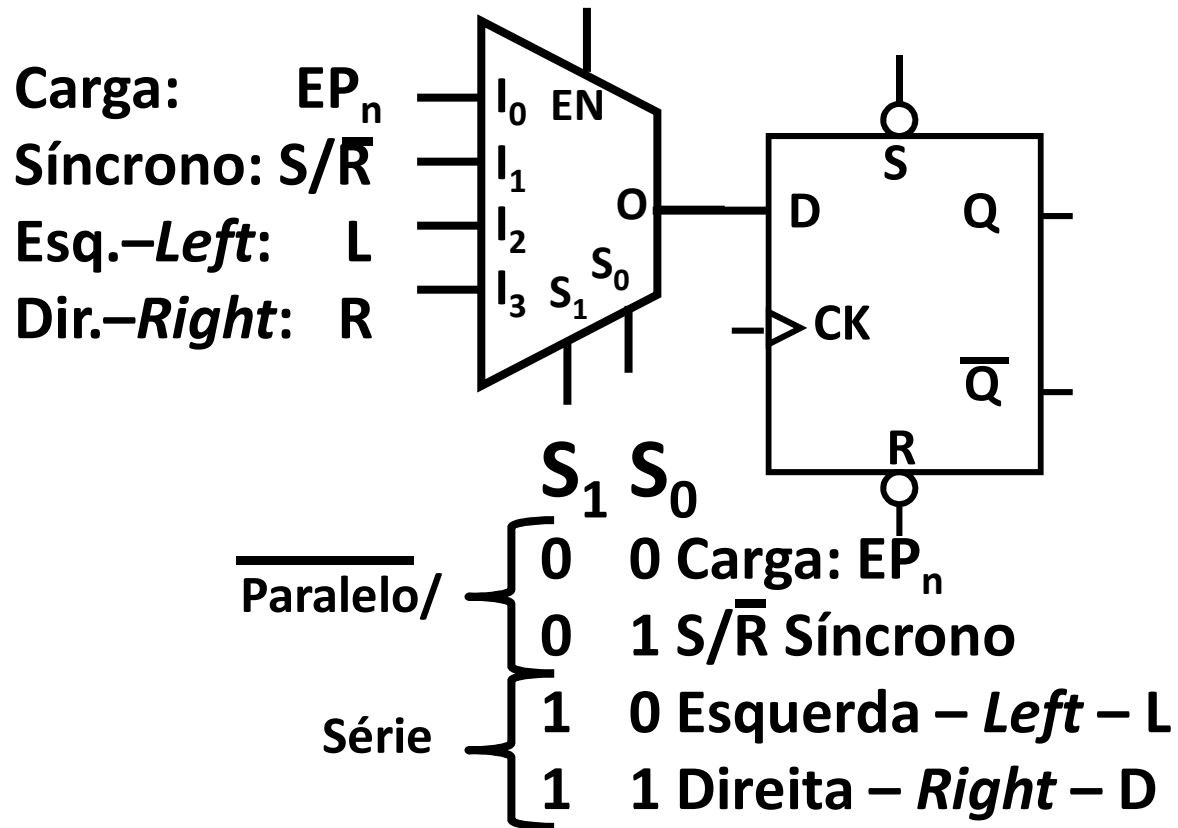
Carga: $EP_n$
Síncrono: $S/\overline{R}$
Esq.–*Left*: L
Dir.–*Right*: R

$I_0$ EN
$I_1$
$I_2$
$I_3$ $S_1$ $S_0$
O

S
D Q
CK
$\overline{Q}$
R

$S_1$ $S_0$
$\overline{\text{Paralelo/}}$
0 0 Carga: $EP_n$
0 1 $S/\overline{R}$ Síncrono
Série
1 0 Esquerda – *Left* – L
1 1 Direita – *Right* – D